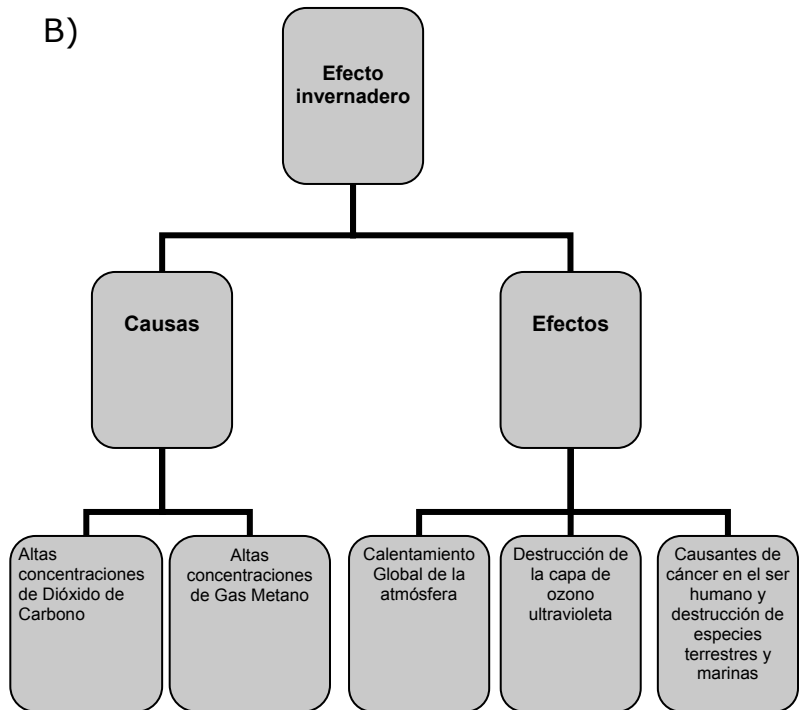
B)

Efecto invernadero

Causas

Efectos

Altas concentraciones de Dióxido de Carbono

Altas concentraciones de Gas Metano

Calentamiento Global de la atmósfera

Destrucción de la capa de ozono ultravioleta

Causantes de cáncer en el ser humano y destrucción de especies terrestres y marinas